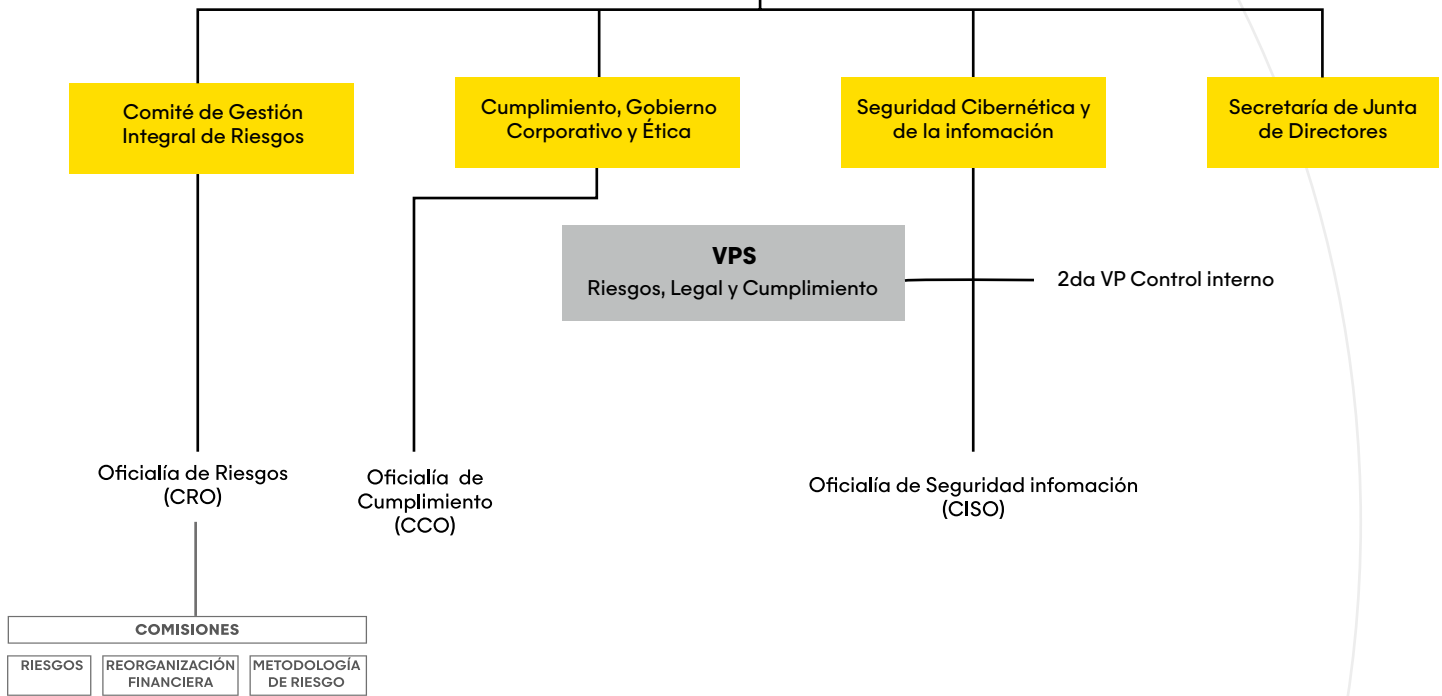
Comité de Gestión Integral de Riesgos

Cumplimiento, Gobierno Corporativo y Ética

Seguridad Cibernética y de la infomación

Secretaría de Junta de Directores

VPS
Riesgos, Legal y Cumplimiento

2da VP Control interno

Oficialía de Riesgos (CRO)

Oficialía de Cumplimiento (CCO)

Oficialía de Seguridad infomación (CISO)

COMISIONES

RIESGOS

REORGANIZACIÓN FINANCIERA

METODOLOGÍA DE RIESGO